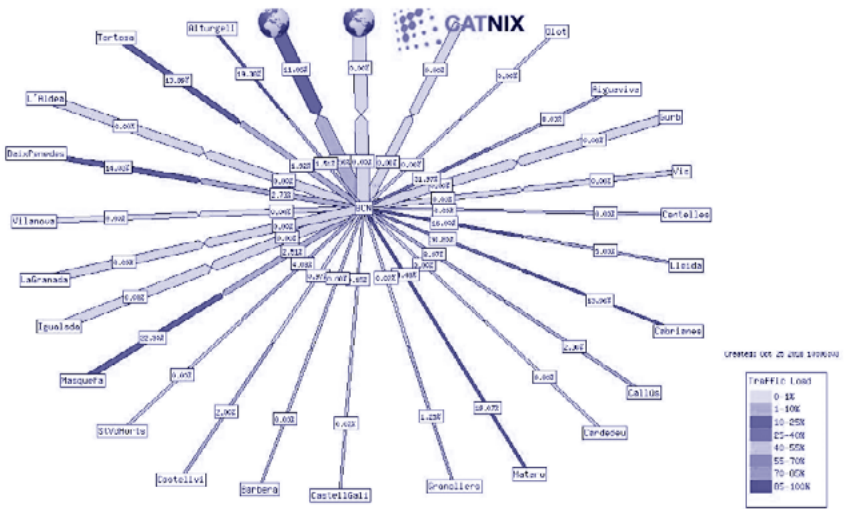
CATNIX

Tortosa
Altungell
Olot
L'Aldea
Riuqueviva
Surb
BaixPenedes
Vic
Vilanova
Centelles
Lleida
LaGranada
Igualada
Cabrianes
Masquefa
CallUs
StVdMorts
Cardedeu
Castellvi
Barbera
CastellGali
Granollers
Mataro
BCN

13.98%
19.38%
11.08%
0.00%
0.00%
0.00%
0.00%
0.00%
0.00%
14.08%
2.73%
0.00%
0.00%
0.00%
0.00%
0.00%
0.00%
0.00%
0.00%
22.38%
0.00%
2.00%
0.00%
0.00%
1.23%
16.07%
0.00%
2.78%
13.00%
0.00%
0.00%
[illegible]

Created: Oct 25 2018 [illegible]

Traffic Load
0-1%
1-10%
10-25%
25-40%
40-55%
55-70%
70-85%
85-100%